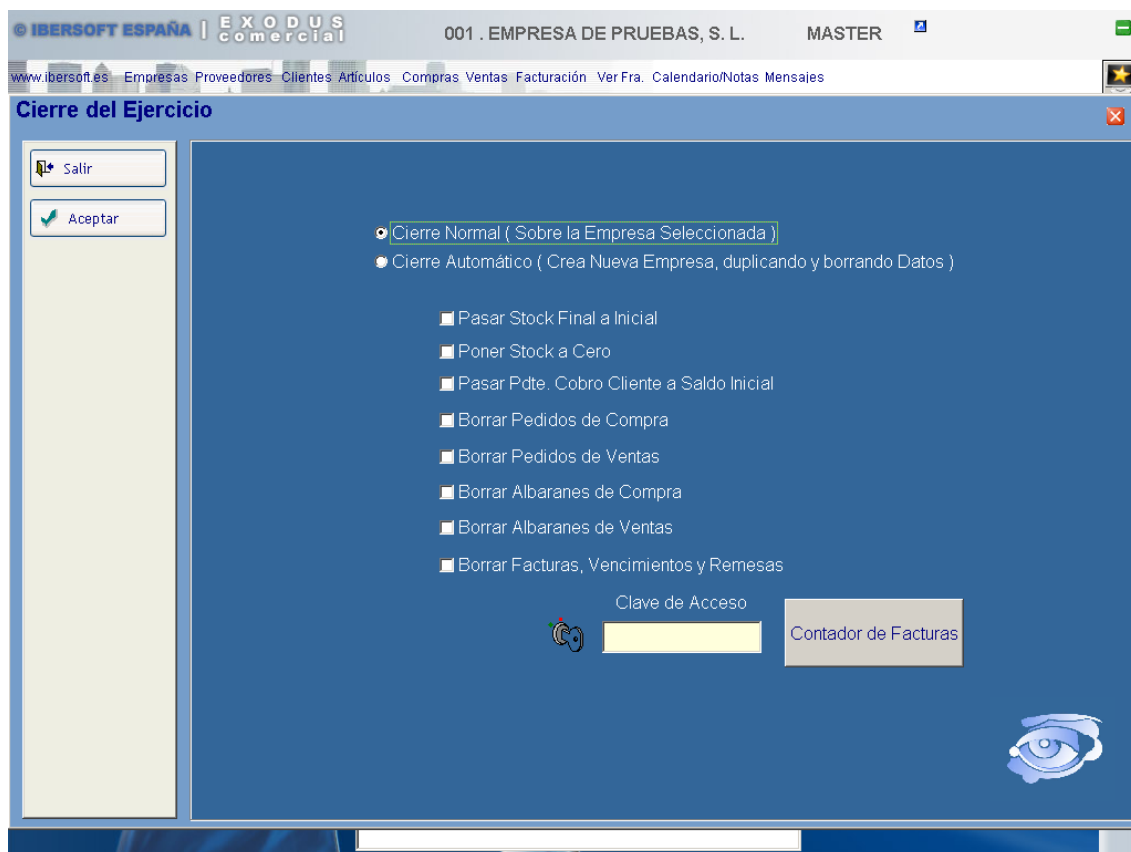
© IBERSOFT ESPAÑA | EXODUS comercial 001 . EMPRESA DE PRUEBAS, S. L. MASTER

www.ibersoft.es Empresas Proveedores Clientes Artículos Compras Ventas Facturación Ver Fra. Calendario/Notas Mensajes

Cierre del Ejercicio

Salir

Aceptar

Cierre Normal ( Sobre la Empresa Seleccionada )

Cierre Automático ( Crea Nueva Empresa, duplicando y borrando Datos )

Pasar Stock Final a Inicial

Poner Stock a Cero

Pasar Pdte. Cobro Cliente a Saldo Inicial

Borrar Pedidos de Compra

Borrar Pedidos de Ventas

Borrar Albaranes de Compra

Borrar Albaranes de Ventas

Borrar Facturas, Vencimientos y Remesas

Clave de Acceso

Contador de Facturas